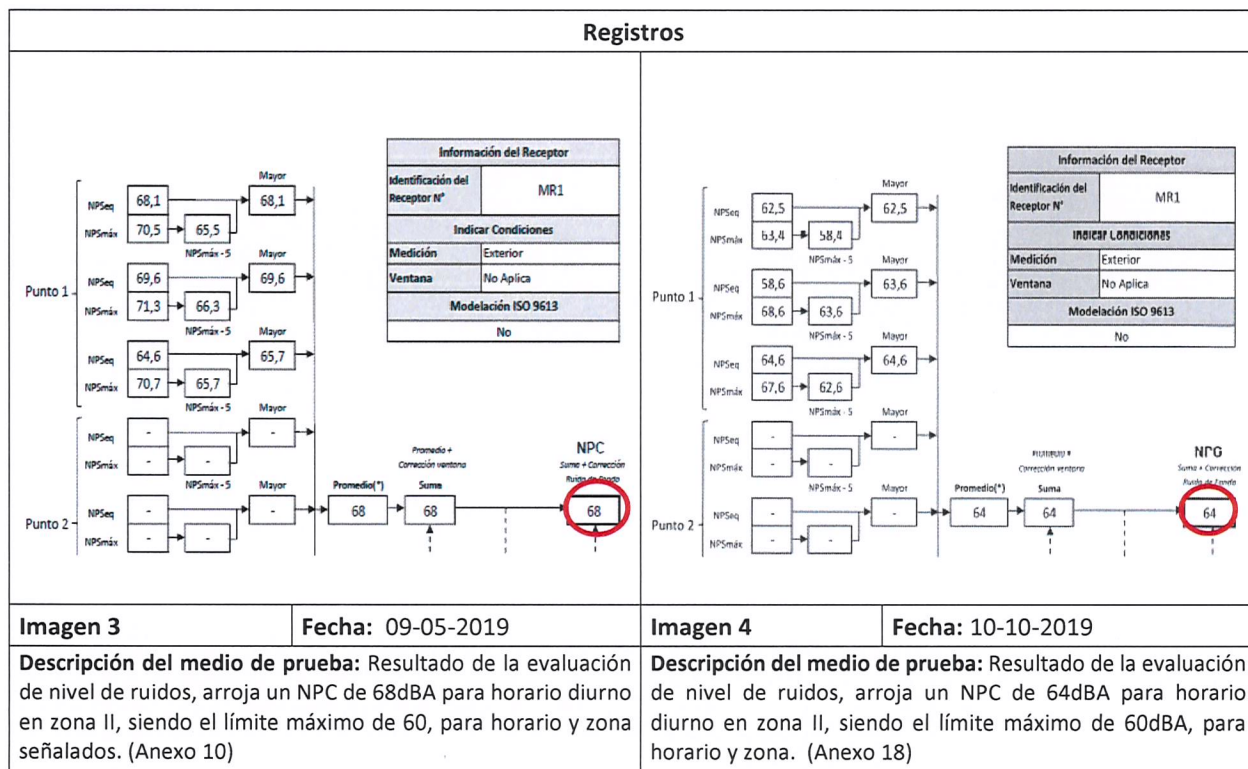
Registros

Información del Receptor

| Identificación del Receptor N° | MR1 |
|---|---|
| Indicar Condiciones | |
| Medición | Exterior |
| Ventana | No Aplica |
| Modelación ISO 9613 | |
| No | |

Punto 1
NPSeq 68,1 → Mayor 68,1
NPSmáx 70,5 → 65,5
NPSmáx - 5
NPSeq 69,6 → Mayor 69,6
NPSmáx 71,3 → 66,3
NPSmáx - 5
NPSeq 64,6 → Mayor 65,7
NPSmáx 70,7 → 65,7
NPSmáx - 5

Punto 2
NPSeq - → Mayor -
NPSmáx - → -
NPSmáx - 5
NPSeq - → Mayor -
NPSmáx - → -

Promedio(*) 68
Promedio + Corrección ventana
Suma 68
NPC
Suma + Corrección Ruido de Fondo
68

Información del Receptor

| Identificación del Receptor N° | MR1 |
|---|---|
| Indicar Condiciones | |
| Medición | Exterior |
| Ventana | No Aplica |
| Modelación ISO 9613 | |
| No | |

Punto 1
NPSeq 62,5 → Mayor 62,5
NPSmáx 63,4 → 58,4
NPSmáx - 5
NPSeq 58,6 → Mayor 63,6
NPSmáx 68,6 → 63,6
NPSmáx - 5
NPSeq 64,6 → Mayor 64,6
NPSmáx 67,6 → 62,6
NPSmáx - 5

Punto 2
NPSeq - → Mayor -
NPSmáx - → -
NPSmáx - 5
NPSeq - → Mayor -
NPSmáx - → -

Promedio(*) 64
Promedio + Corrección ventana
Suma 64
NPC
Suma + Corrección Ruido de Fondo
64

| Imagen 3 | Fecha: 09-05-2019 | Imagen 4 | Fecha: 10-10-2019 |
|---|---|---|---|
| Descripción del medio de prueba: Resultado de la evaluación de nivel de ruidos, arroja un NPC de 68dBA para horario diurno en zona II, siendo el límite máximo de 60, para horario y zona señalados. (Anexo 10) | | Descripción del medio de prueba: Resultado de la evaluación de nivel de ruidos, arroja un NPC de 64dBA para horario diurno en zona II, siendo el límite máximo de 60dBA, para horario y zona. (Anexo 18) | |